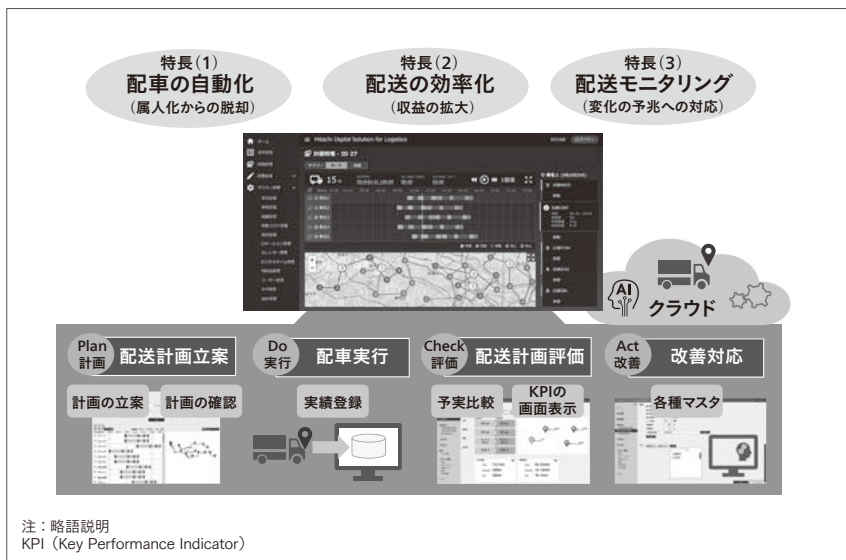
特長(1)
配車の自動化
(属人化からの脱却)

特長(2)
配送の効率化
(収益の拡大)

特長(3)
配送モニタリング
(変化の予兆への対応)

Hitachi Digital Solution for Logistics

AI
クラウド

Plan 計画
配送計画立案

Do 実行
配車実行

Check 評価
配送計画評価

Act 改善
改善対応

計画の立案
計画の確認

実績登録

予実比較
KPIの画面表示

各種マスタ

注:略語説明
KPI(Key Performance Indicator)